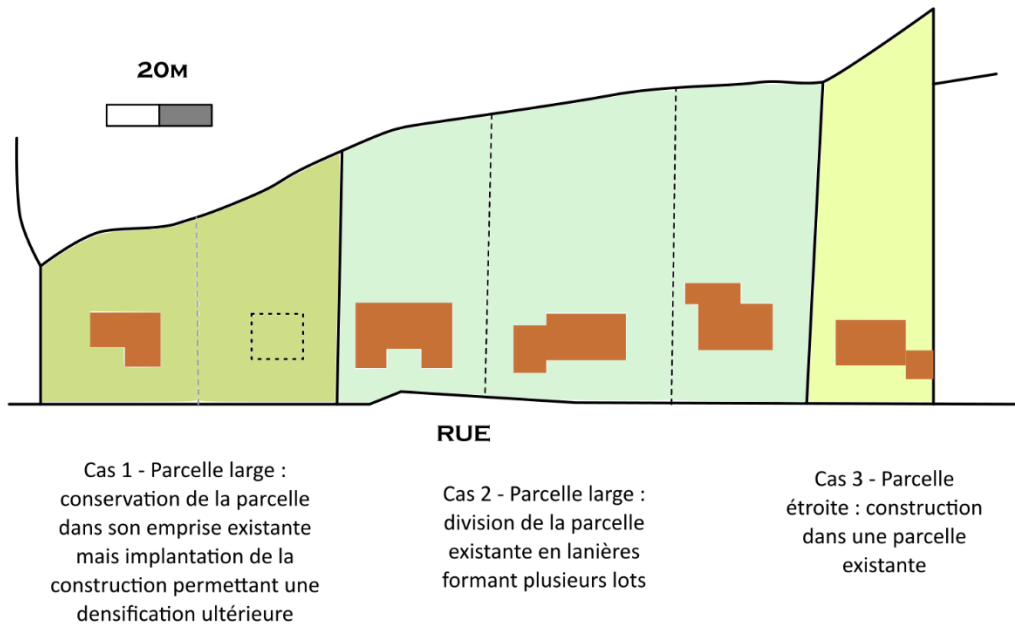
20M

RUE

Cas 1 - Parcelle large : conservation de la parcelle dans son emprise existante mais implantation de la construction permettant une densification ultérieure

Cas 2 - Parcelle large : division de la parcelle existante en lanières formant plusieurs lots

Cas 3 - Parcelle étroite : construction dans une parcelle existante